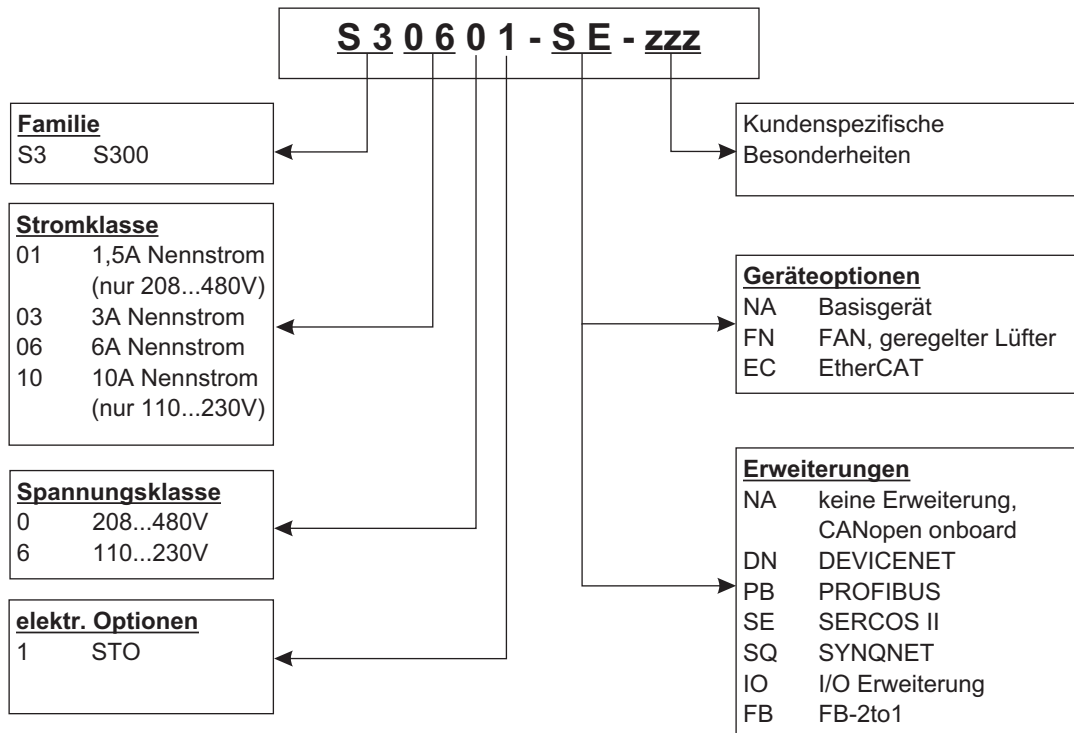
S 3 0 6 0 1 - S E - zzz

**Familie**
S3 S300

**Stromklasse**
01 1,5A Nennstrom (nur 208...480V)
03 3A Nennstrom
06 6A Nennstrom
10 10A Nennstrom (nur 110...230V)

**Spannungsklasse**
0 208...480V
6 110...230V

**elektr. Optionen**
1 STO

Kundenspezifische Besonderheiten

**Geräteoptionen**
NA Basisgerät
FN FAN, geregelter Lüfter
EC EtherCAT

**Erweiterungen**
NA keine Erweiterung, CANopen onboard
DN DEVICENET
PB PROFIBUS
SE SERCOS II
SQ SYNQNET
IO I/O Erweiterung
FB FB-2to1